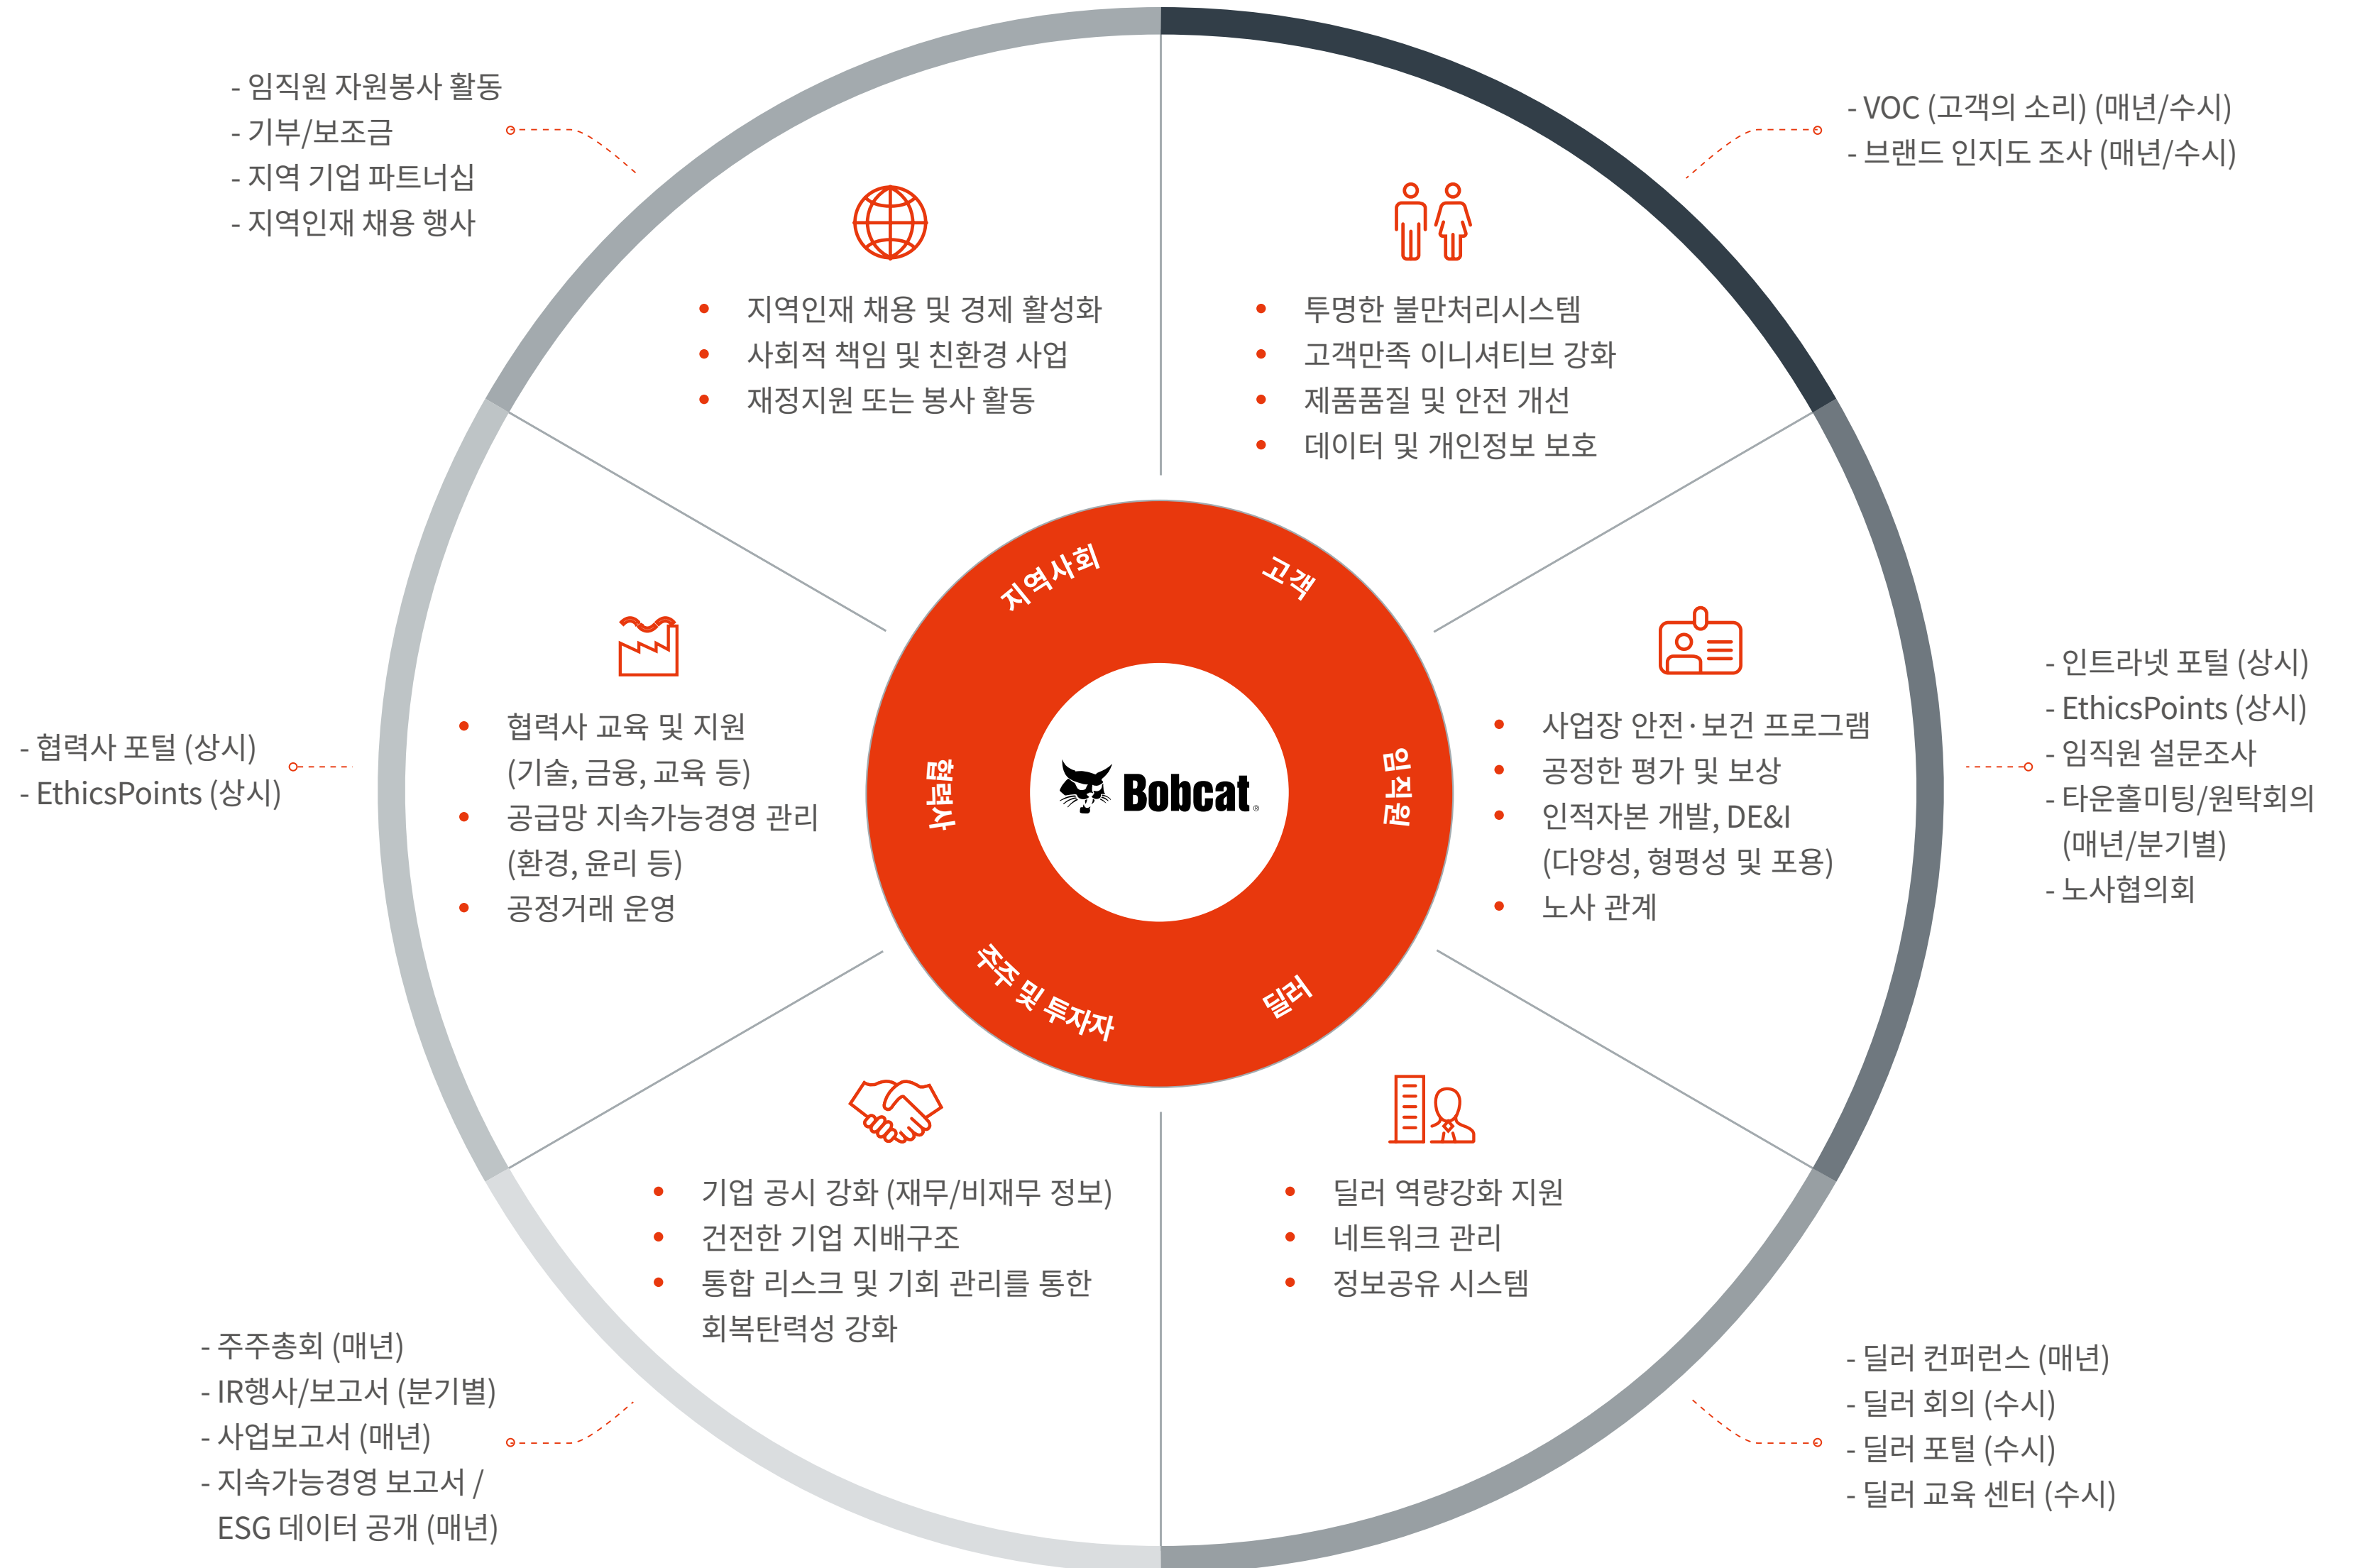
- 임직원 자원봉사 활동
- 기부/보조금
- 지역 기업 파트너십
- 지역인재 채용 행사

- VOC (고객의 소리) (매년/수시)
- 브랜드 인지도 조사 (매년/수시)

• 지역인재 채용 및 경제 활성화
• 사회적 책임 및 친환경 사업
• 재정지원 또는 봉사 활동

• 투명한 불만처리시스템
• 고객만족 이니셔티브 강화
• 제품품질 및 안전 개선
• 데이터 및 개인정보 보호

지역사회
고객
협력사
Bobcat
임직원
주주 및 투자자
딜러

- 인트라넷 포털 (상시)
- EthicsPoints (상시)
- 임직원 설문조사
- 타운홀미팅/원탁회의 (매년/분기별)
- 노사협의회

- 협력사 포털 (상시)
- EthicsPoints (상시)

• 협력사 교육 및 지원 (기술, 금융, 교육 등)
• 공급망 지속가능경영 관리 (환경, 윤리 등)
• 공정거래 운영

• 사업장 안전·보건 프로그램
• 공정한 평가 및 보상
• 인적자본 개발, DE&I (다양성, 형평성 및 포용)
• 노사 관계

• 기업 공시 강화 (재무/비재무 정보)
• 건전한 기업 지배구조
• 통합 리스크 및 기회 관리를 통한 회복탄력성 강화

• 딜러 역량강화 지원
• 네트워크 관리
• 정보공유 시스템

- 주주총회 (매년)
- IR행사/보고서 (분기별)
- 사업보고서 (매년)
- 지속가능경영 보고서 / ESG 데이터 공개 (매년)

- 딜러 컨퍼런스 (매년)
- 딜러 회의 (수시)
- 딜러 포털 (수시)
- 딜러 교육 센터 (수시)